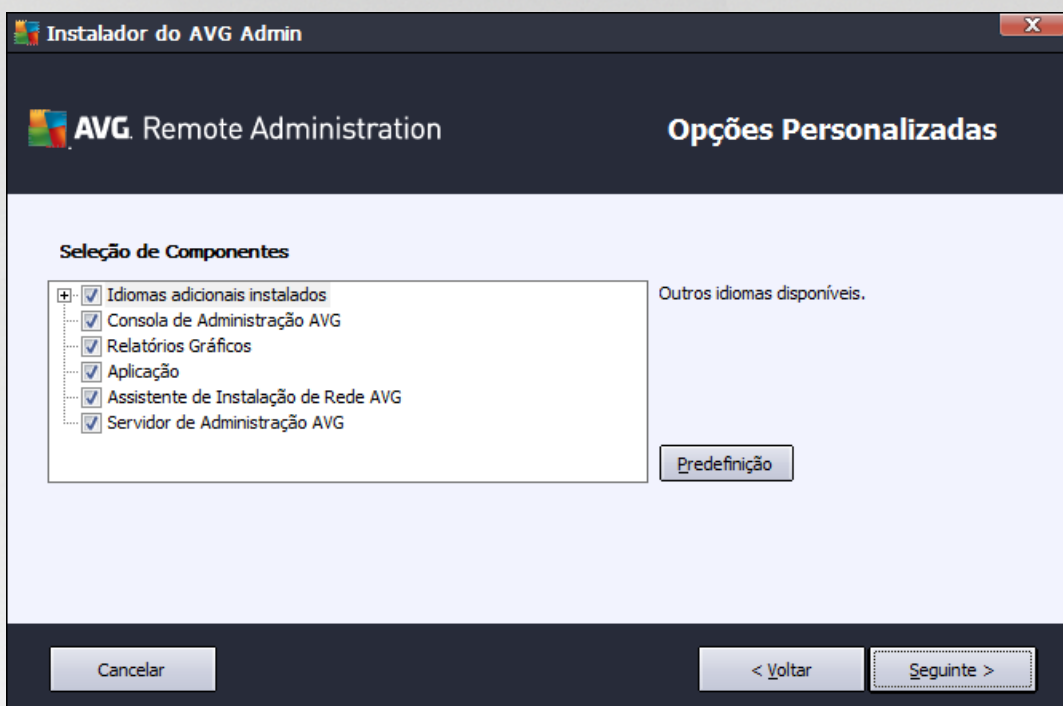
Instalador do AVG Admin

X

AVG. Remote Administration

Opções Personalizadas

Seleção de Componentes

Idiomas adicionais instalados
Consola de Administração AVG
Relatórios Gráficos
Aplicação
Assistente de Instalação de Rede AVG
Servidor de Administração AVG

Outros idiomas disponíveis.

Predefinição

Cancelar

< Voltar

Seguinte >